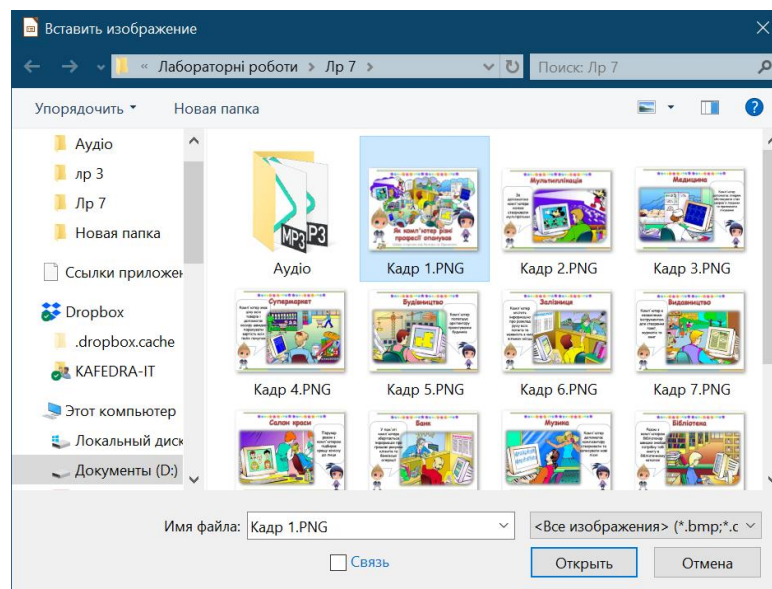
Вставить изображение

« Лабораторні роботи > Лр 7 >

Поиск: Лр 7

Упорядочить ▾ Новая папка

Аудіо
лр 3
Лр 7
Новая папка
Ссылки приложен
Dropbox
.dropbox.cache
KAFEDRA-IT
Этот компьютер
Локальный диск
Документы (D:)

MP3
Аудіо

Як комп'ютер різні процесі опанува
Кадр 1.PNG

Мультиплікація
Кадр 2.PNG

Медицина
Кадр 3.PNG

Супермаркет
Кадр 4.PNG

Будівництво
Кадр 5.PNG

Залізниця
Кадр 6.PNG

Видавництво
Кадр 7.PNG

Салон краси

Банк

Музика

Бібліотека

Имя файла: Кадр 1.PNG
<Все изображения> (*.bmp;*.c
Связь
Открыть
Отмена